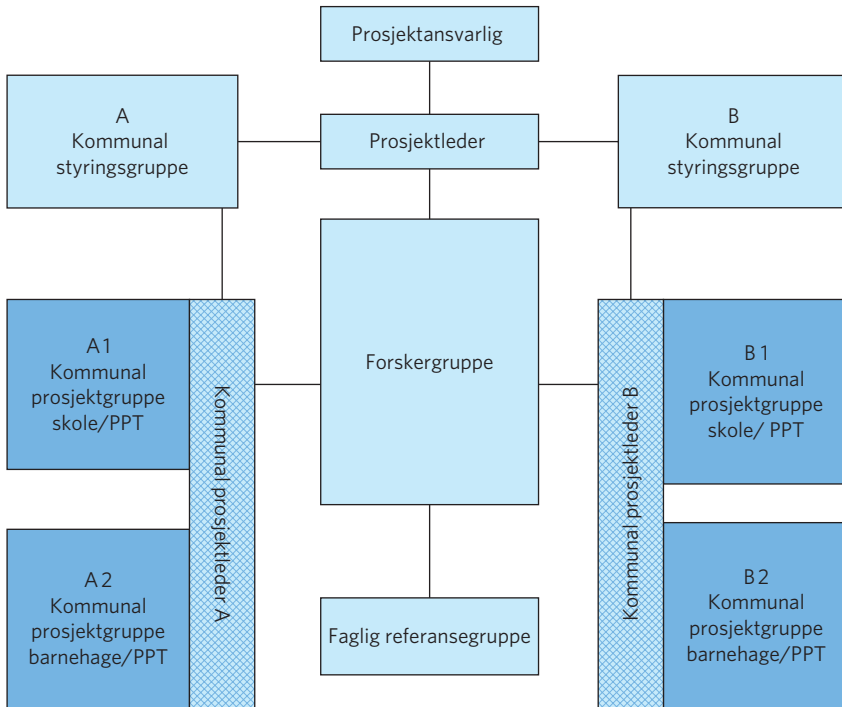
Prosjektansvarlig

A
Kommunal
styringsgruppe

Prosjektleder

B
Kommunal
styringsgruppe

A 1
Kommunal
prosjektgruppe
skole/PPT

Kommunal prosjektleder A

Forskergruppe

Kommunal prosjektleder B

B 1
Kommunal
prosjektgruppe
skole/ PPT

A 2
Kommunal
prosjektgruppe
barnehage/PPT

Faglig referansegruppe

B 2
Kommunal
prosjektgruppe
barnehage/PPT